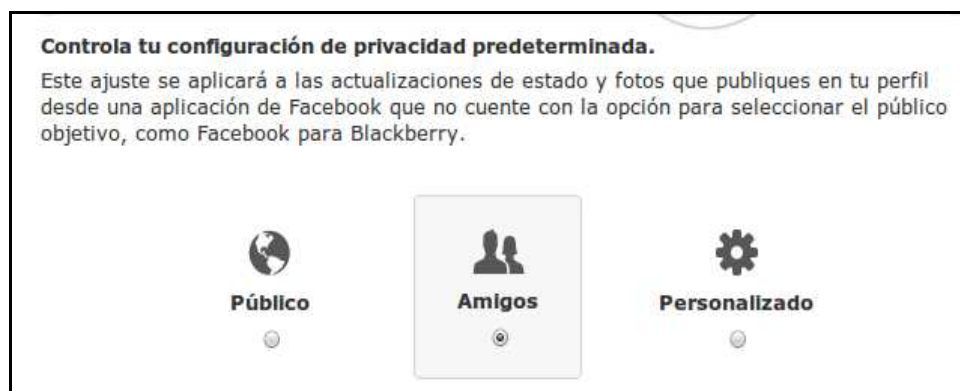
Controla tu configuración de privacidad predeterminada.

Este ajuste se aplicará a las actualizaciones de estado y fotos que publiques en tu perfil desde una aplicación de Facebook que no cuente con la opción para seleccionar el público objetivo, como Facebook para Blackberry.

Público

Amigos

Personalizado